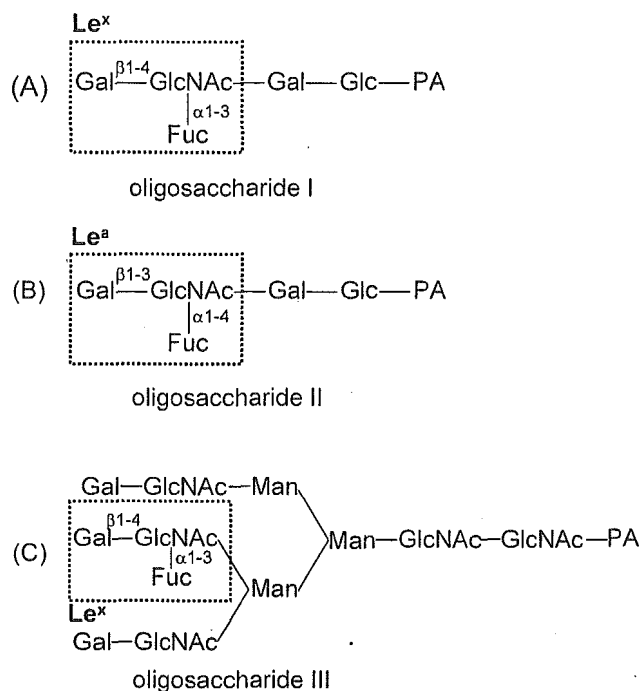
$Le^x$

(A) Gal $\beta$1-4 GlcNAc — Gal — Glc — PA
$\alpha$1-3
Fuc

oligosaccharide I

$Le^a$

(B) Gal $\beta$1-3 GlcNAc — Gal — Glc — PA
$\alpha$1-4
Fuc

oligosaccharide II

Gal — GlcNAc — Man

(C) Gal $\beta$1-4 GlcNAc
$\alpha$1-3
Fuc
Man — GlcNAc — GlcNAc — PA
Man
$Le^x$
Gal — GlcNAc

oligosaccharide III